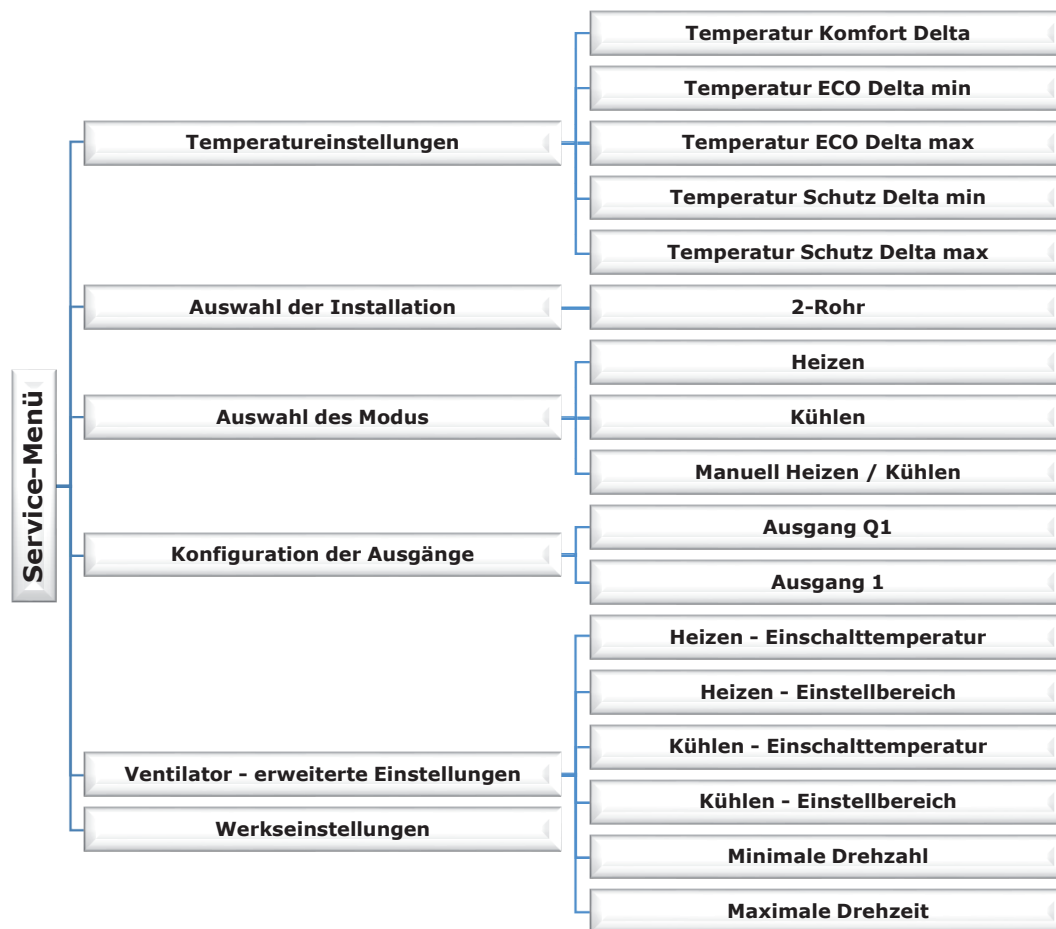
Service-Menü

Temperatureinstellungen

Temperatur Komfort Delta

Temperatur ECO Delta min

Temperatur ECO Delta max

Temperatur Schutz Delta min

Temperatur Schutz Delta max

Auswahl der Installation

2-Rohr

Auswahl des Modus

Heizen

Kühlen

Manuell Heizen / Kühlen

Konfiguration der Ausgänge

Ausgang Q1

Ausgang 1

Ventilator - erweiterte Einstellungen

Heizen - Einschalttemperatur

Heizen - Einstellbereich

Kühlen - Einschalttemperatur

Kühlen - Einstellbereich

Minimale Drehzahl

Maximale Drehzeit

Werkseinstellungen